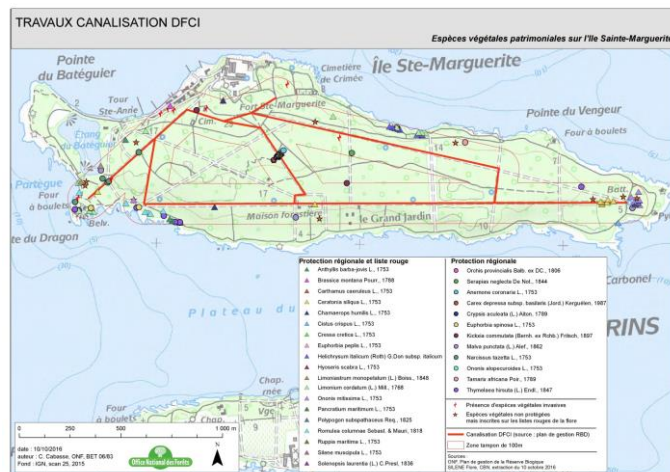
TRAVAUX CANALISATION DFCI

Espèces végétales patrimoniales sur l'île Sainte-Marguerite

Pointe du Batéguier
Tour Ste-Anne
Étang du Batéguier
Cimetière de Crimée
Île Ste-Marguerite
Fort Ste-Marguerite
Cim.
Pointe du Vengeur
Four à boulets
Partègue
Four à boulets
Belv.
te du Dragon
Maison forestière
le Grand Jardin
Batt.
Plateau du
Chap.
Carbonel
RINS

Protection régionale et liste rouge
Anthyllis barba-jovis L., 1753
Brassica montana Pourr., 1788
Carthamus caeruleus L., 1753
Ceratonia siliqua L., 1753
Chamaerops humilis L., 1753
Cistus crispus L., 1753
Cressa cretica L., 1753
Euphorbia peplis L., 1753
Helichrysum italicum (Roth) G.Don subsp. italicum
Hyoseris scabra L., 1753
Limoniastrum monopetalum (L.) Boiss., 1848
Limonium cordatum (L.) Mill., 1768
Ononis mitissima L., 1753
Pancratium maritimum L., 1753
Polygonum scoparium Req., 1825
Romulea columnae Sebast. & Mauri, 1818
Ruppia maritima L., 1753
Silene muscipula L., 1753
Solenopsis laurentia (L.) C.Presl, 1836

Protection régionale
Orchis provincialis Balb. ex DC., 1806
Serapias neglecta De Not., 1844
Anemone coronaria L., 1753
Carex depressa subsp. basilaris (Jord.) Kerguélen, 1987
Crypsis aculeata (L.) Aiton, 1789
Euphorbia spinosa L., 1753
Kickxia commutata (Bernh. ex Rchb.) Fritsch, 1897
Malva punctata (L.) Alef., 1862
Narcissus tazetta L., 1753
Ononis alopecuroides L., 1753
Tamarix africana Poir., 1789
Thymelaea hirsuta (L.) Endl., 1847

Présence d'espèces végétales invasives
Espèces végétales non protégées mais inscrites sur les listes rouges de la flore

Canalisation DFCI (source : plan de gestion RBD)
Zone tampon de 100m

Sources:
ONF: Plan de gestion de la Réserve Biologique
SILENE Flore, CBN, extraction du 10 octobre 2016

0 250 500 1 000 m

date : 10/10/2016
auteur : C. Cabasse, ONF, BET 06/83
Fond : IGN, scan 25, 2015

Office National des Forêts